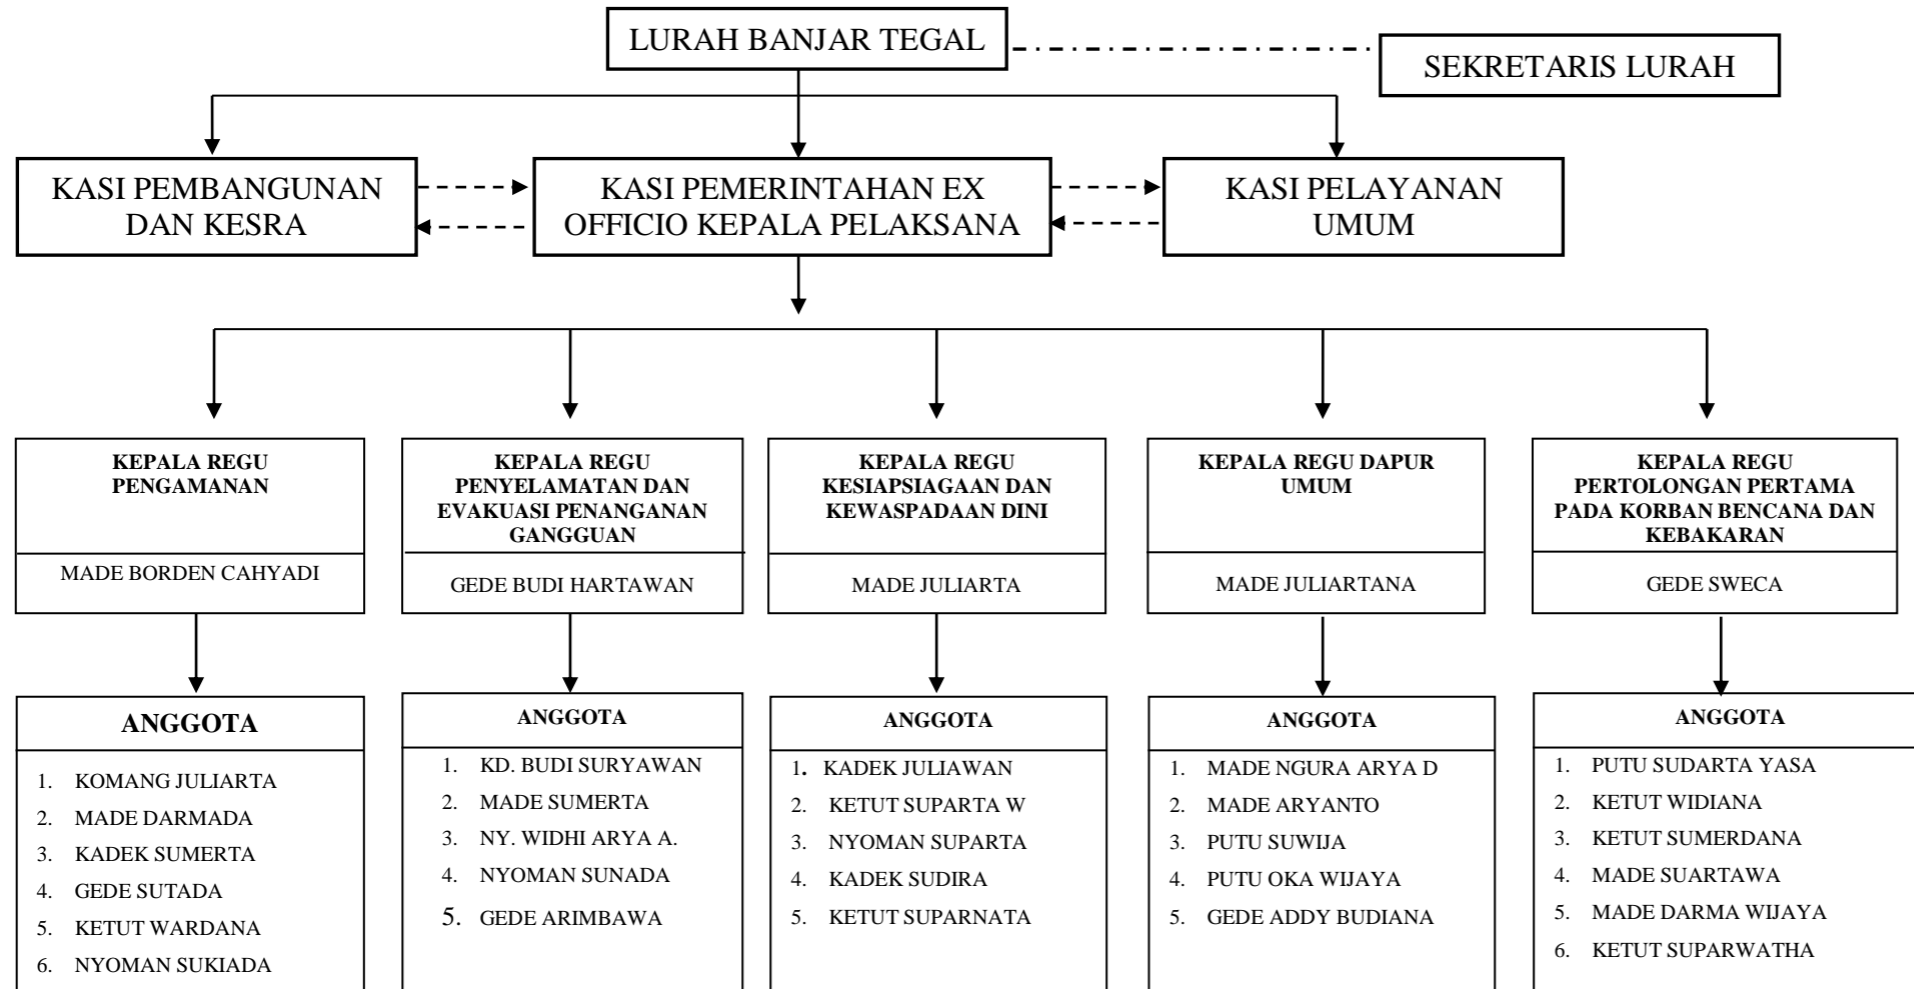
LURAH BANJAR TEGAL

SEKRETARIS LURAH

KASI PEMBANGUNAN DAN KESRA

KASI PEMERINTAHAN EX OFFICIO KEPALA PELAKSANA

KASI PELAYANAN UMUM

KEPALA REGU PENGAMANAN

MADE BORDEN CAHYADI

ANGGOTA

1. KOMANG JULIARTA
2. MADE DARMADA
3. KADEK SUMERTA
4. GEDE SUTADA
5. KETUT WARDANA
6. NYOMAN SUKIADA

KEPALA REGU PENYELAMATAN DAN EVAKUASI PENANGANAN GANGGUAN

GEDE BUDI HARTAWAN

ANGGOTA

1. KD. BUDI SURYAWAN
2. MADE SUMERTA
3. NY. WIDHI ARYA A.
4. NYOMAN SUNADA
5. GEDE ARIMBAWA

KEPALA REGU KESIAPSIAGAAN DAN KEWASPADAAN DINI

MADE JULIARTA

ANGGOTA

1. KADEK JULIAWAN
2. KETUT SUPARTA W
3. NYOMAN SUPARTA
4. KADEK SUDIRA
5. KETUT SUPARNATA

KEPALA REGU DAPUR UMUM

MADE JULIARTANA

ANGGOTA

1. MADE NGURA ARYA D
2. MADE ARYANTO
3. PUTU SUWIJA
4. PUTU OKA WIJAYA
5. GEDE ADDY BUDIANA

KEPALA REGU PERTOLONGAN PERTAMA PADA KORBAN BENCANA DAN KEBAKARAN

GEDE SWECA

ANGGOTA

1. PUTU SUDARTA YASA
2. KETUT WIDIANA
3. KETUT SUMERDANA
4. MADE SUARTAWA
5. MADE DARMA WIJAYA
6. KETUT SUPARWATHA